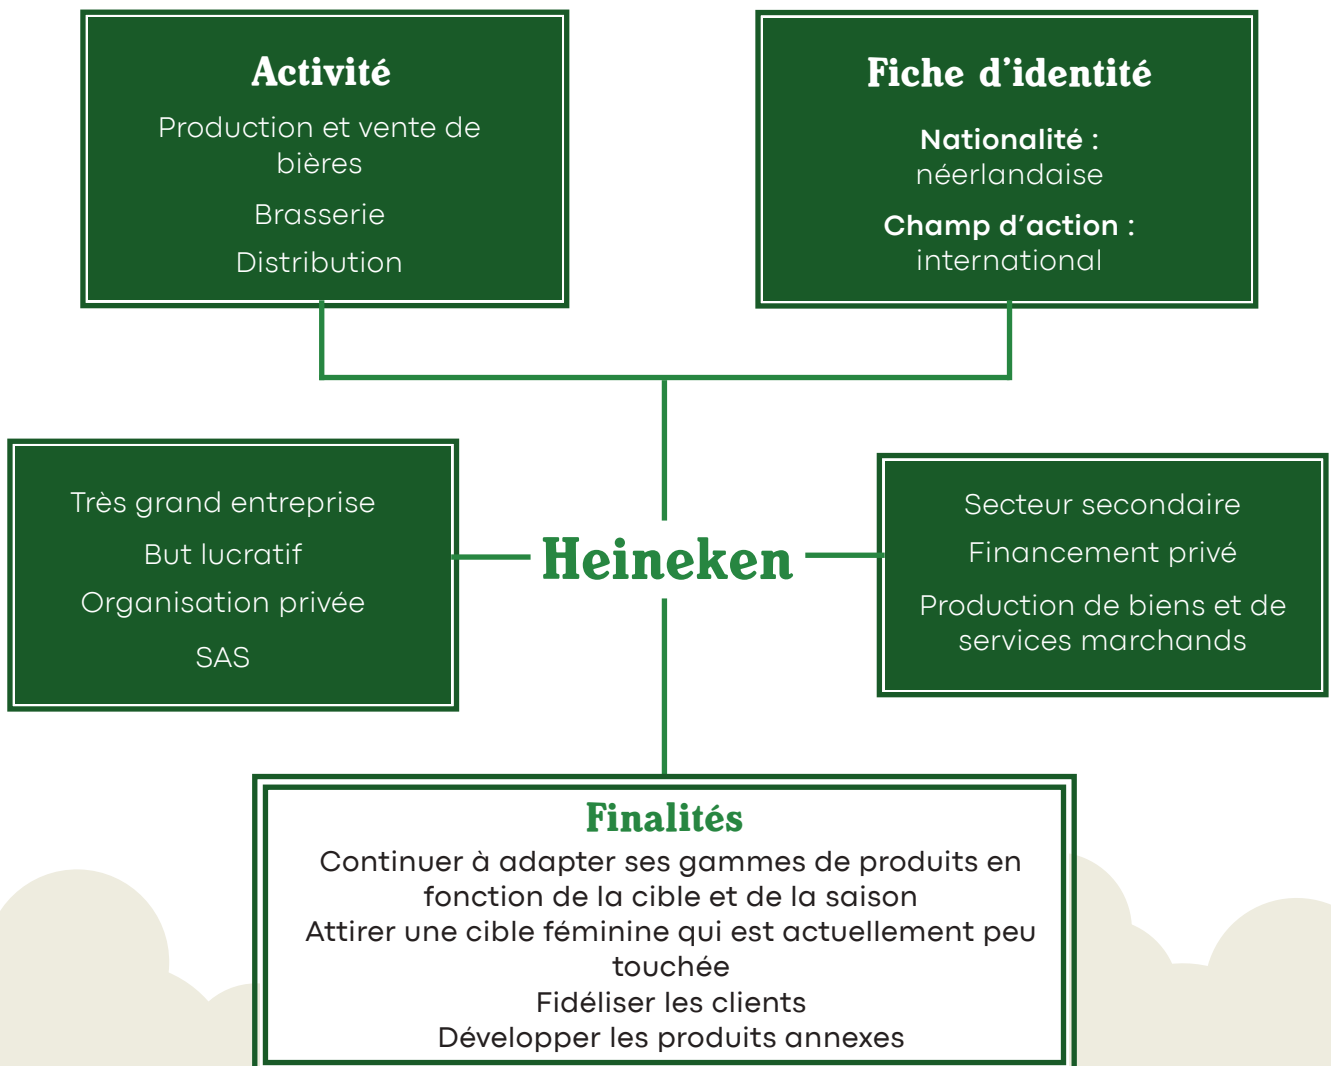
Activité

Production et vente de bières

Brasserie

Distribution

Fiche d’identité

Nationalité : néerlandaise

Champ d’action : international

Très grand entreprise

But lucratif

Organisation privée

SAS

Heineken

Secteur secondaire

Financement privé

Production de biens et de services marchands

Finalités

Continuer à adapter ses gammes de produits en fonction de la cible et de la saison

Attirer une cible féminine qui est actuellement peu touchée

Fidéliser les clients

Développer les produits annexes